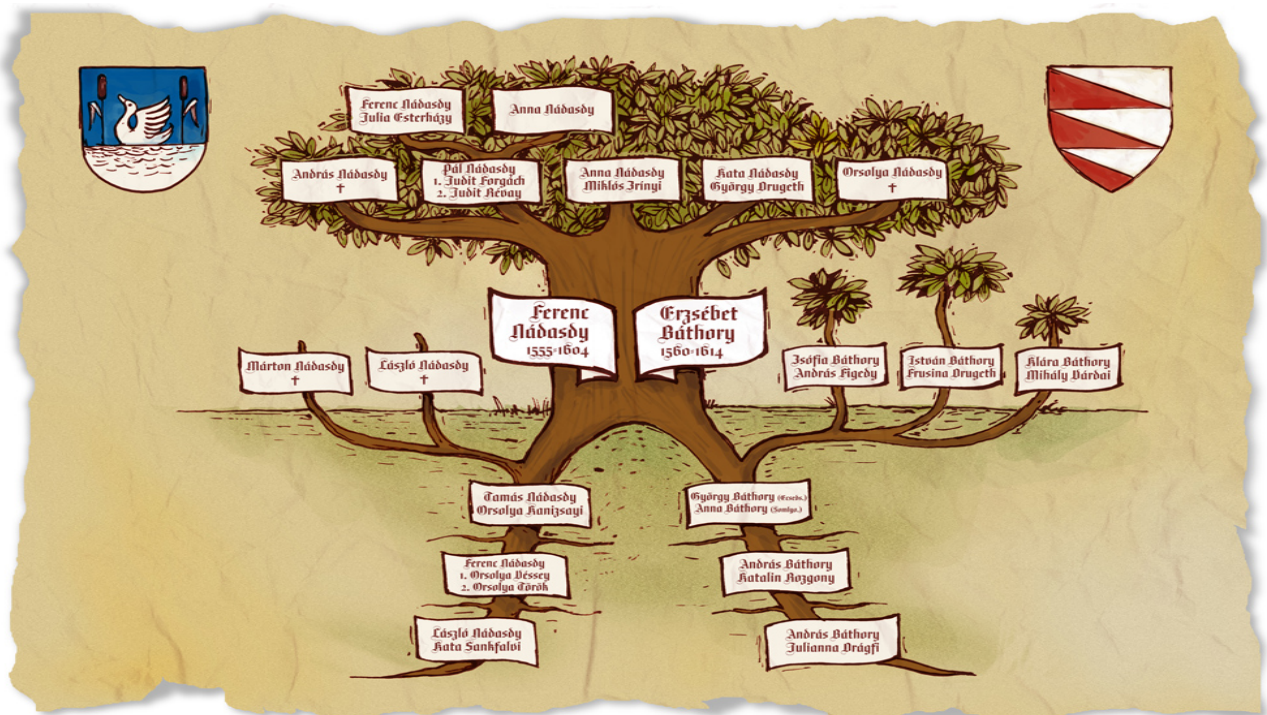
Ferenc Nádasdy
Julia Esterházy

Anna Nádasdy

András Nádasdy
†

Pál Nádasdy
1. Judit Forgách
2. Judit Révay

Anna Nádasdy
Miklós Zrinyi

Kata Nádasdy
György Drugeth

Orsolya Nádasdy
†

Ferenc Nádasdy
1555–1604

Erzsébet Báthory
1560–1614

Márton Nádasdy
†

László Nádasdy
†

Zsófia Báthory
András Figedy

István Báthory
Frusina Drugeth

Klára Báthory
Mihály Várdai

Tamás Nádasdy
Orsolya Kanizsai

György Báthory (Ecsedi)
Anna Báthory (Somlyó)

Ferenc Nádasdy
1. Orsolya Véssey
2. Orsolya Török

András Báthory
Katalin Rozgony

László Nádasdy
Kata Sankfalvi

András Báthory
Julianna Drágfi